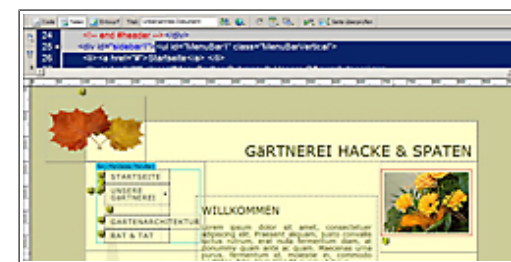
Code Teilen Entwurf Titel: Unbenanntes Dokument Seite überprüfen

24 <!-- end #header --></div>
25 <div id="sidebar1"><ul id="MenuBar1" class="MenuBarVertical">
26 <li><a href="#">Startseite</a> </li>

GäRTNEREI HACKE & SPATEN

ul#MenuBar1.MenuBar

STARTSEITE
UNSERE GäRTNEREI
GARTENARCHITEKTUR
RAT & TAT

WILLKOMMEN

Lorem ipsum dolor sit amet, consectetuer adipiscing elit. Praesent aliquam, justo convallis luctus rutrum, erat nulla fermentum diam, at nonummy quam ante ac quam. Maecenas urna purus, fermentum id, molestie in, commodo